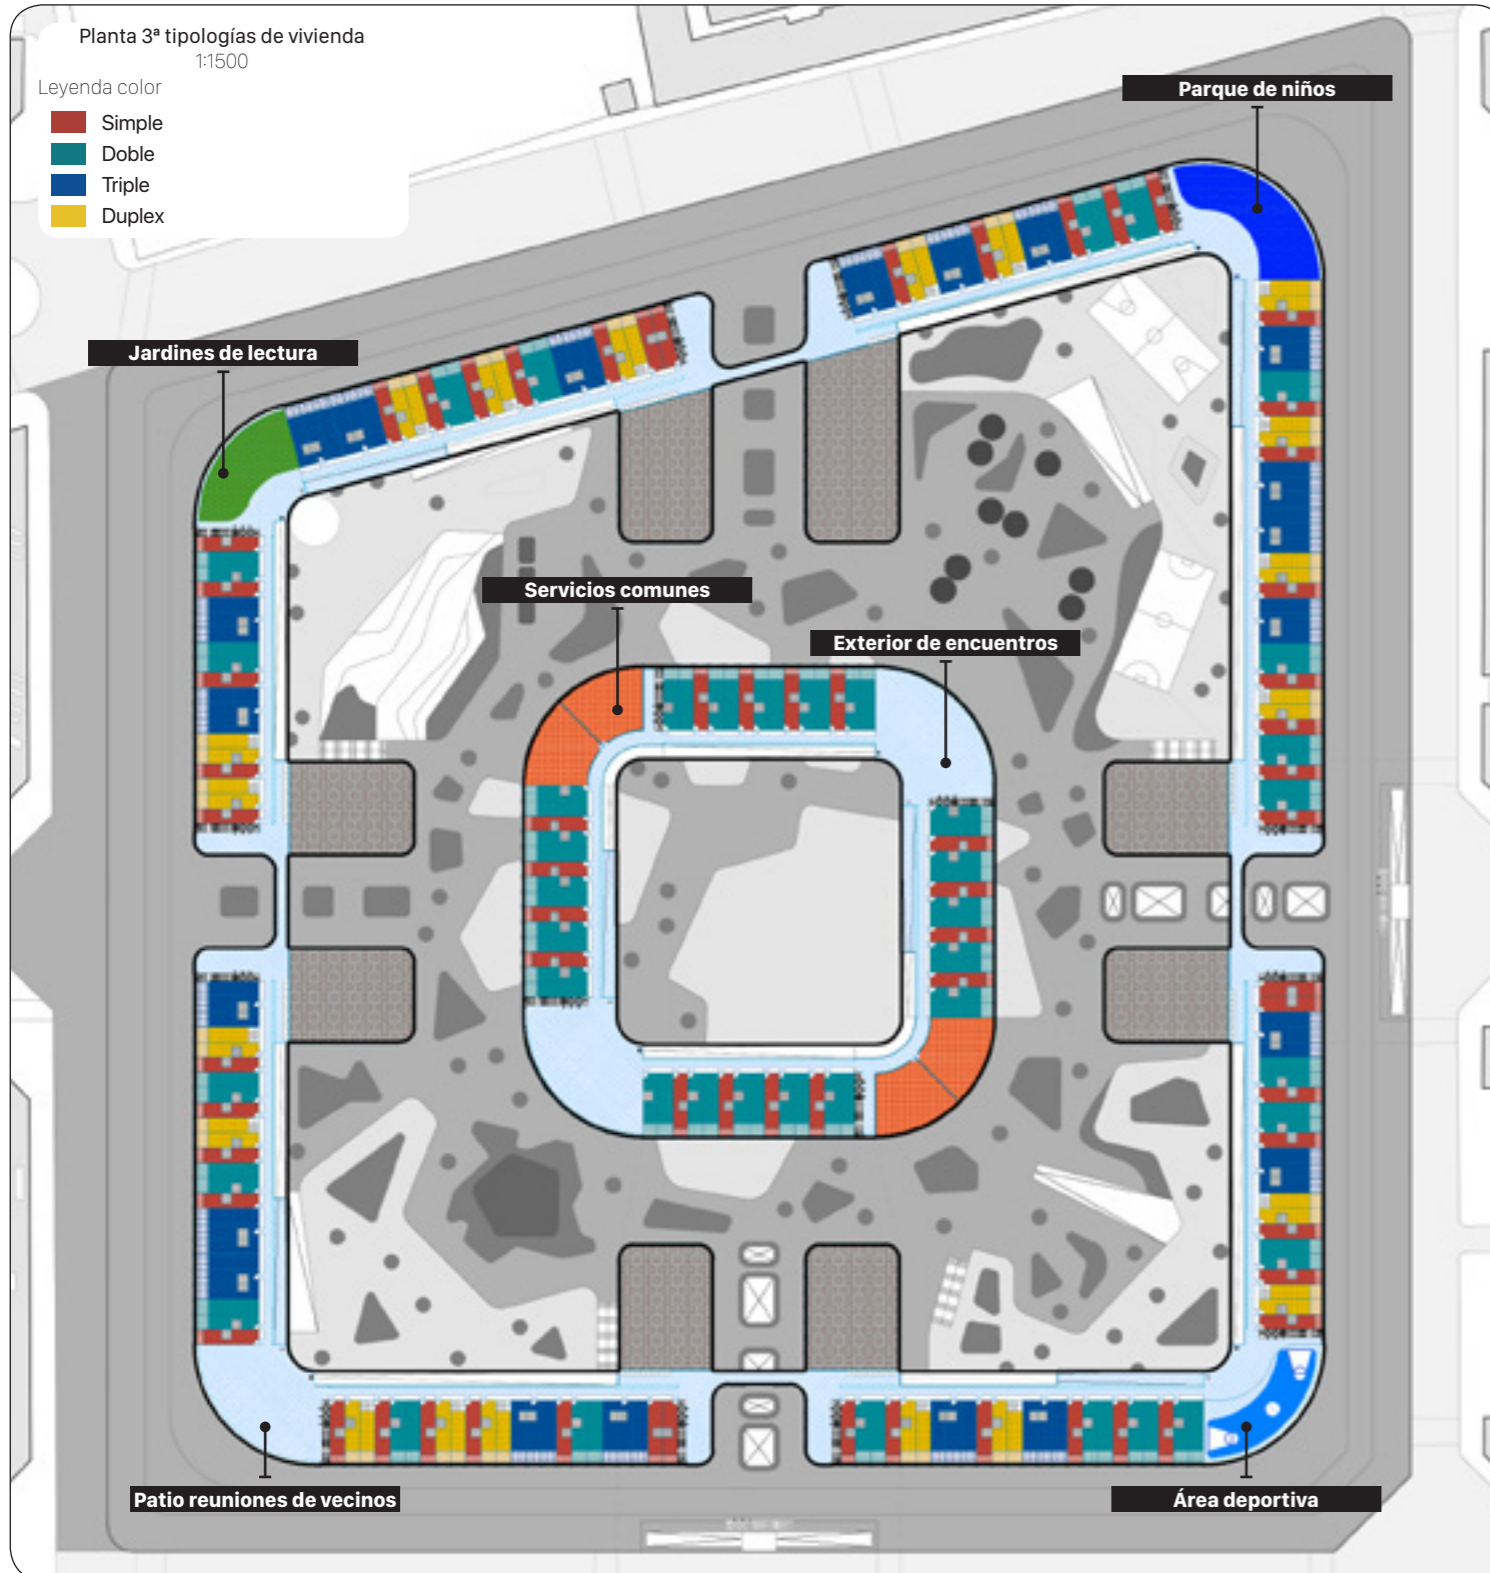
Planta 3ª tipologías de vivienda
1:1500

Leyenda color
Simple
Doble
Triple
Duplex

Parque de niños

Jardines de lectura

Servicios comunes

Exterior de encuentros

Patio reuniones de vecinos

Área deportiva